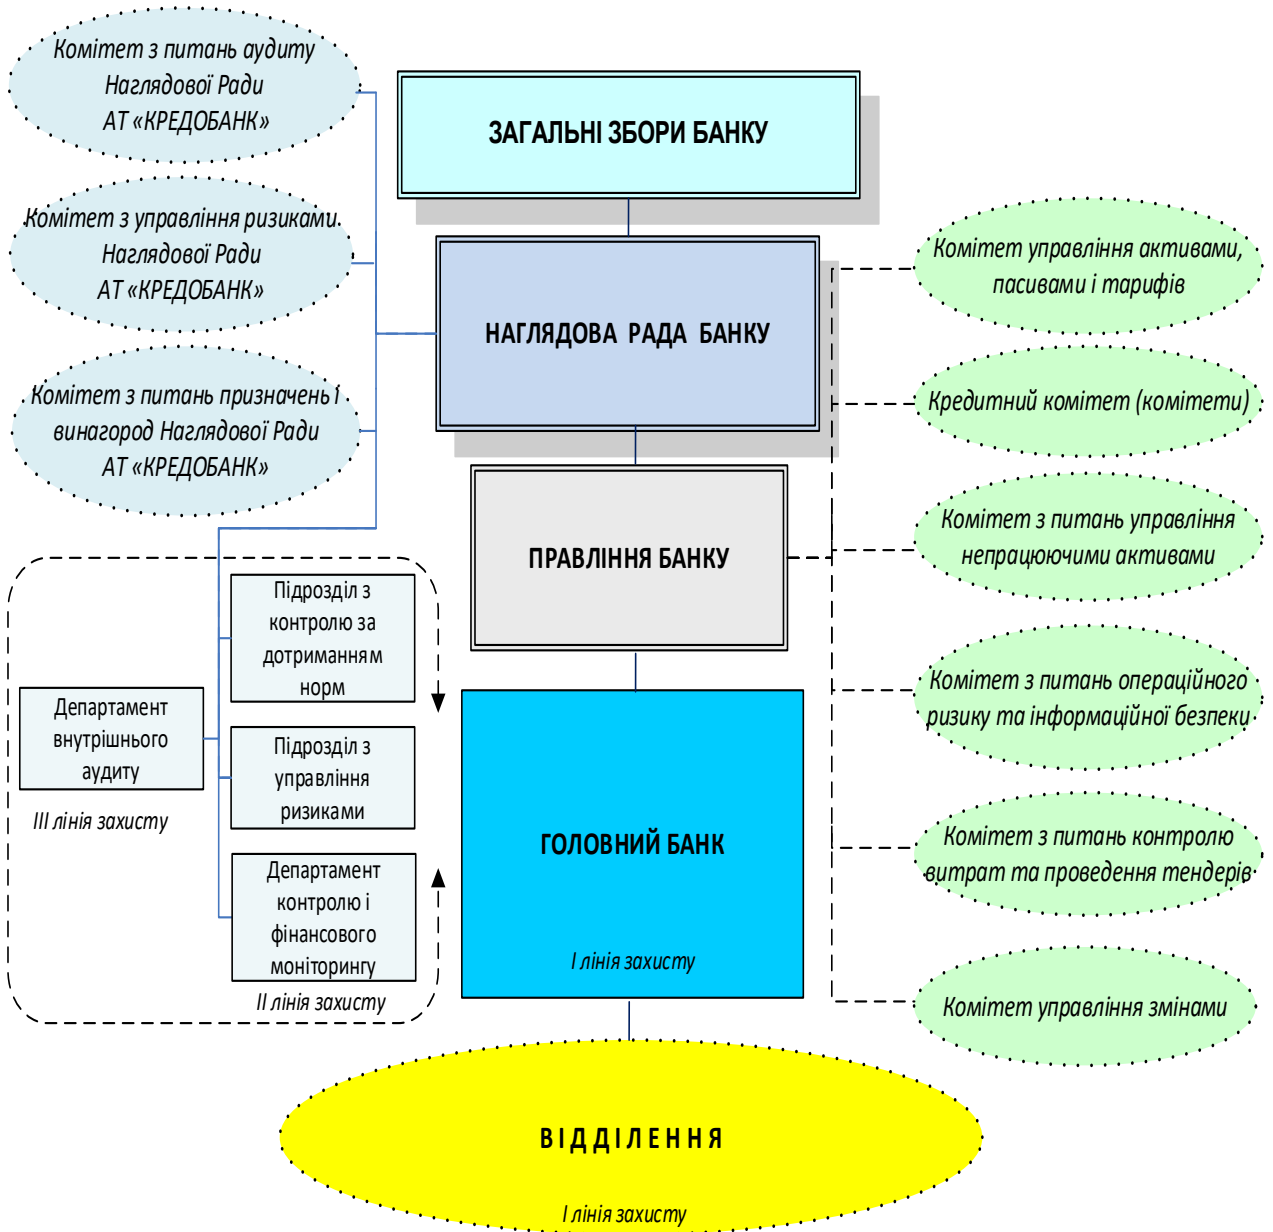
Комітет з питань аудиту Наглядової Ради АТ «КРЕДОБАНК»

Комітет з управління ризиками Наглядової Ради АТ «КРЕДОБАНК»

Комітет з питань призначень і винагород Наглядової Ради АТ «КРЕДОБАНК»

ЗАГАЛЬНІ ЗБОРИ БАНКУ

НАГЛЯДОВА РАДА БАНКУ

ПРАВЛІННЯ БАНКУ

Комітет управління активами, пасивами і тарифів

Кредитний комітет (комітети)

Комітет з питань управління непрацюючими активами

Комітет з питань операційного ризику та інформаційної безпеки

Комітет з питань контролю витрат та проведення тендерів

Комітет управління змінами

Департамент внутрішнього аудиту

III лінія захисту

Підрозділ з контролю за дотриманням норм

Підрозділ з управління ризиками

Департамент контролю і фінансового моніторингу

II лінія захисту

ГОЛОВНИЙ БАНК

I лінія захисту

ВІДДІЛЕННЯ

I лінія захисту